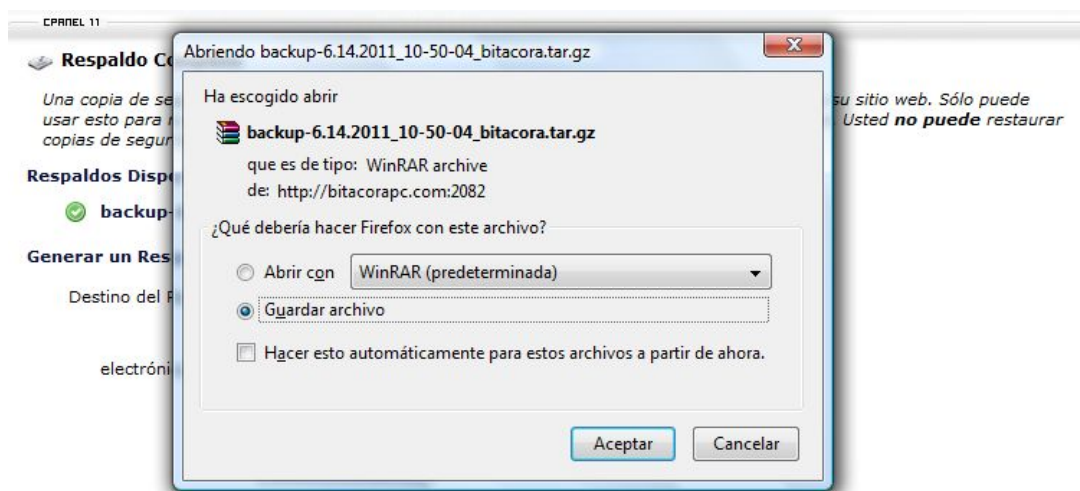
CPANEL 11

Respaldo Co

Una copia de se usar esto para copias de segur

su sitio web. Sólo puede Usted **no puede** restaurar

Respaldos Disp

backup-

Generar un Res

Destino del

electróni

Abriendo backup-6.14.2011_10-50-04_bitacora.tar.gz

Ha escogido abrir

backup-6.14.2011_10-50-04_bitacora.tar.gz

que es de tipo: WinRAR archive

de: http://bitacorapc.com:2082

¿Qué debería hacer Firefox con este archivo?

Abrir con WinRAR (predeterminada)

Guardar archivo

Hacer esto automáticamente para estos archivos a partir de ahora.

Aceptar Cancelar